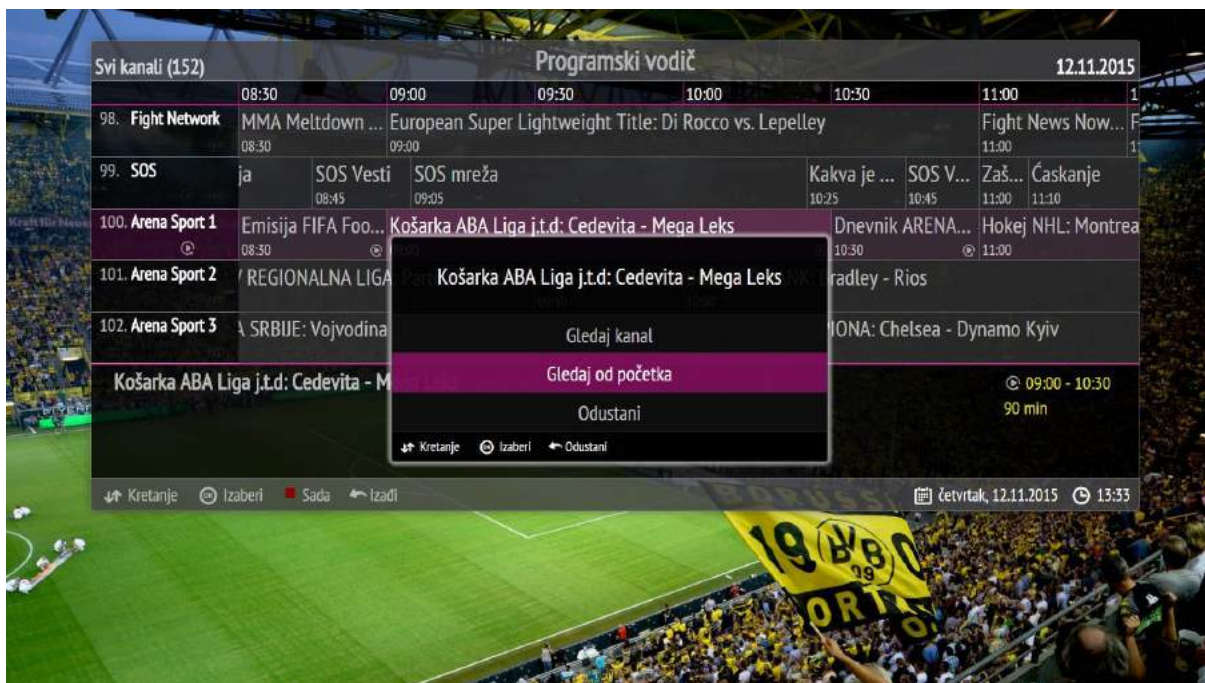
Svi kanali (152)

Programski vodič

12.11.2015

| | 08:30 | 09:00 | 09:30 | 10:00 | 10:30 | 11:00 |
|---|---|---|---|---|---|---|
| 98. Fight Network | MMA Meltdown ... 08:30 | European Super Lightweight Title: Di Rocco vs. Lepelley 09:00 | | | | Fight News Now... 11:00 |
| 99. SOS | ja / SOS Vesti 08:45 | SOS mreža 09:05 | | | Kakva je ... 10:25 / SOS V... 10:45 | Zaš... 11:00 / Ćaskanje 11:10 |
| 100. Arena Sport 1 | Emisija FIFA Foo... 08:30 | Košarka ABA Liga j.t.d: Cedevita - Mega Leks | | | Dnevnik ARENA... 10:30 | Hokej NHL: Montrea 11:00 |
| 101. Arena Sport 2 | REGIONALNA LIGA | | | | radley - Rios | |
| 102. Arena Sport 3 | SRBIJE: Vojvodina | | | | IONA: Chelsea - Dynamo Kyiv | |

Košarka ABA Liga j.t.d: Cedevita - M

09:00 - 10:30
90 min

Košarka ABA Liga j.t.d: Cedevita - Mega Leks

Gledaj kanal

Gledaj od početka

Odustani

Kretanje Izaberi Odustani

Kretanje Izaberi Sada Izađi

četvrtak, 12.11.2015 13:33